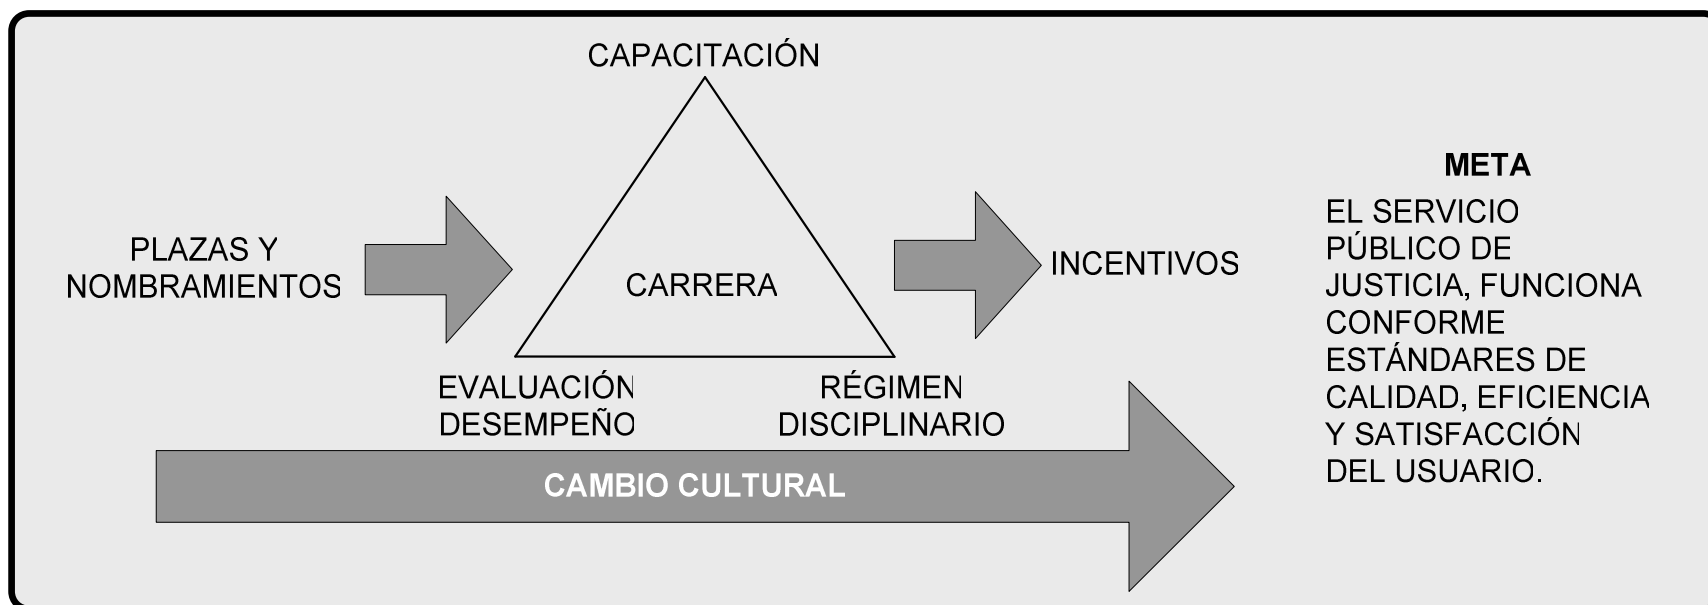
CAPACITACIÓN

PLAZAS Y NOMBRAMIENTOS

CARRERA

INCENTIVOS

META

EL SERVICIO PÚBLICO DE JUSTICIA, FUNCIONA CONFORME ESTÁNDARES DE CALIDAD, EFICIENCIA Y SATISFACCIÓN DEL USUARIO.

EVALUACIÓN DESEMPEÑO

RÉGIMEN DISCIPLINARIO

CAMBIO CULTURAL